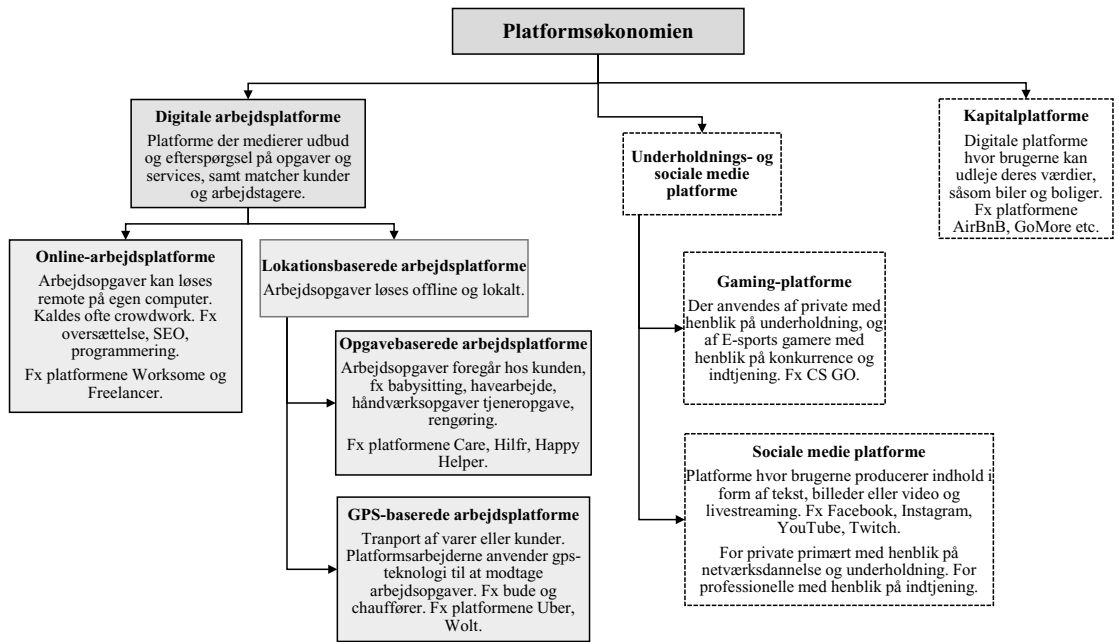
Platformsøkonomien

Digitale arbejdsplatforme
Platforme der medierer udbud og efterspørgsel på opgaver og services, samt matcher kunder og arbejdstagere.

Online-arbejdsplatforme
Arbejdsopgaver kan løses remote på egen computer. Kaldes ofte crowdwork. Fx oversættelse, SEO, programmering.
Fx platformene Worksome og Freelancer.

Lokationsbaserede arbejdsplatforme
Arbejdsopgaver løses offline og lokalt.

Opgavebaserede arbejdsplatforme
Arbejdsopgaver foregår hos kunden, fx babysitting, havearbejde, håndværksopgaver tjeneropgave, rengøring.
Fx platformene Care, Hilfr, Happy Helper.

GPS-baserede arbejdsplatforme
Tranport af varer eller kunder. Platformsarbejderne anvender gps-teknologi til at modtage arbejdsopgaver. Fx bude og chauffører. Fx platformene Uber, Wolt.

Underholdnings- og sociale medie platforme

Gaming-platforme
Der anvendes af private med henblik på underholdning, og af E-sports gamere med henblik på konkurrence og indtjening. Fx CS GO.

Sociale medie platforme
Platforme hvor brugerne producerer indhold i form af tekst, billeder eller video og livestreaming. Fx Facebook, Instagram, YouTube, Twitch.
For private primært med henblik på netværksdannelse og underholdning. For professionelle med henblik på indtjening.

Kapitalplatforme
Digitale platforme hvor brugerne kan udleje deres værdier, såsom biler og boliger. Fx platformene AirBnB, GoMore etc.